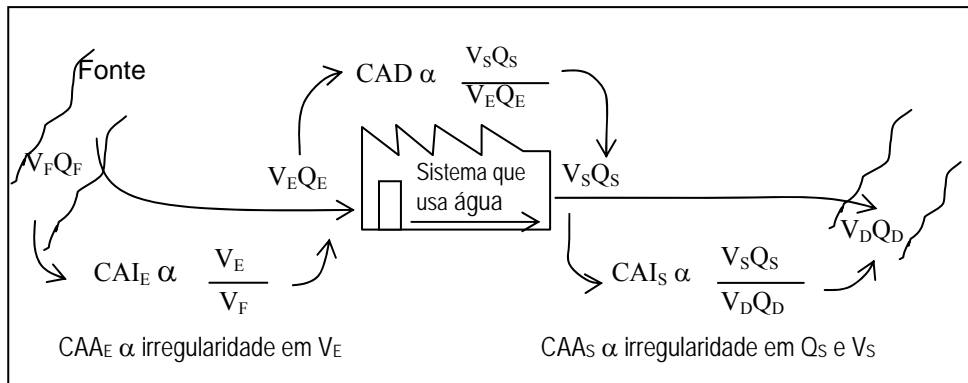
Fonte

CAD $\alpha$ $\frac{V_SQ_S}{V_EQ_E}$

$V_FQ_F$

$V_EQ_E$

Sistema que usa água

$V_SQ_S$

$V_DQ_D$

$CAI_E$ $\alpha$ $\frac{V_E}{V_F}$

$CAI_S$ $\alpha$ $\frac{V_SQ_S}{V_DQ_D}$

$CAA_E$ $\alpha$ irregularidade em $V_E$

$CAA_S$ $\alpha$ irregularidade em $Q_S$ e $V_S$